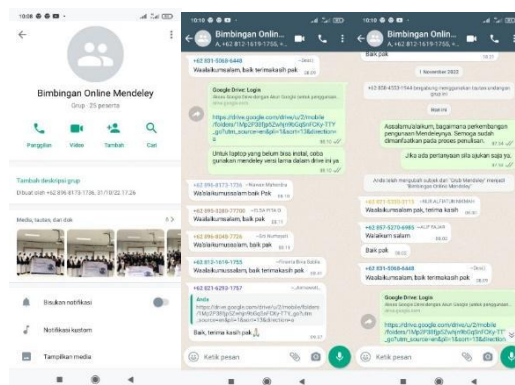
10:08

Bimbingan Online Mendeley
Grup · 25 peserta

Panggilan
Video
Tambah
Cari

Tambah deskripsi grup
Dibuat oleh +62 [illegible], 31/10/22 17.26

Media, tautan, dan dok

Bisukan notifikasi
Notifikasi kustom
Tampilkan media

10:10

Bimbingan Onlin...
A, +62 812-1619-1755, +...

+62 831-5068-6448
Waalaikumsalam, baik terimakasih pak

Google Drive: Login
https://drive.google.com/drive/u/2/mobile/folders/1Mp2P3lfg52wVpRbGqlHCXy-TTY_go?utm_source=en&pli=1&sort=13&direction=a

Untuk laptop yang belum bisa instal, coba gunakan mendeley versi lama dalam drive ini ya

+62 895-3173-1736
Waalaikumussalam baik Pak

+62 895-3280-7700
Waalaikumsalam, baik pak

+62 8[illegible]
Waalaikumussalam baik pak

+62 812-1619-1755
Waalaikumussalam, baik terimakasih pak

+62 821-6293-1757
Anda
https://drive.google.com/drive/u/2/mobile/folders/1Mp2P3lfg52wVpRbGqlHCXy-TTY_go?utm_source=en&pli=1&sort=13&direction=a
Baik, terima kasih pak

Ketik pesan

10:09

Bimbingan Onlin...
A, +62 812-1619-1755, +...

Baik pak

1 November 2022

+62 858-4553-1544 bergabung menggunakan tautan undangan grup ini

Assalamu'alaikum, bagaimana perkembangan penginstalan Mendeleynya. Semoga sudah dimanfaatkan pada proses penulisan.

Jika ada pertanyaan sila sajikan saja ya.

Anda telah menjadikan subset dari "Grup Mendeley" menjadi "Bimbingan Online Mendeley"

+62 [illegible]
Waalaikumsalam pak, terima kasih

+62 857-5270-6989
Waalaikum salam

Baik pak

+62 831-5068-6448
Waalaikumsalam, baik terimakasih pak

Google Drive: Login
https://drive.google.com/drive/u/2/mobile/folders/1Mp2P3lfg52wVpRbGqlHCXy-TTY_go?utm_source=en&pli=1&sort=13&direction=a

Ketik pesan